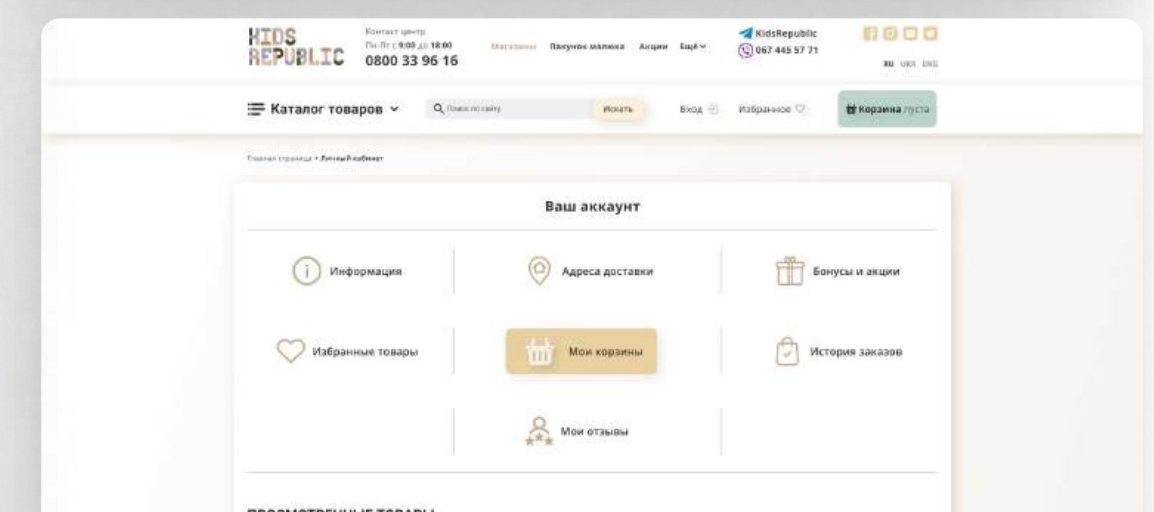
KIDS REPUBLIC

Контакт центр
Пн-Пт с 9:00 до 18:00
0800 33 96 16

Магазины Пакунок малюка Акции Ещё

KidsRepublic
067 445 57 71

RU UKR ENG

Каталог товаров

Поиск по сайту

Искать

Вход

Избранное

Корзина пуста

Главная страница • Личный кабинет

Ваш аккаунт

Информация

Адреса доставки

Бонусы и акции

Избранные товары

Мои корзины

История заказов

Мои отзывы

ПРОСМОТРЕННЫЕ ТОВАРЫ